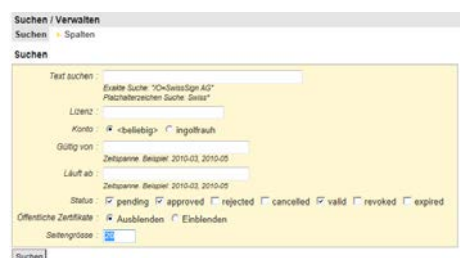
Suchen / Verwalten
Suchen ▸ Spalten
Suchen

Text suchen :
Exakte Suche: "/O=SwissSign AG"
Platzhalterzeichen Suche: Swiss*

Lizenz :

Konto : <beliebig> ingolfrauh

Gültig von :
Zeitspanne. Beispiel: 2010-03, 2010-05

Läuft ab :
Zeitspanne. Beispiel: 2010-03, 2010-05

Status : pending approved rejected cancelled valid revoked expired

Öffentliche Zertifikate : Ausblenden Einblenden

Seitengrösse : 20

Suchen